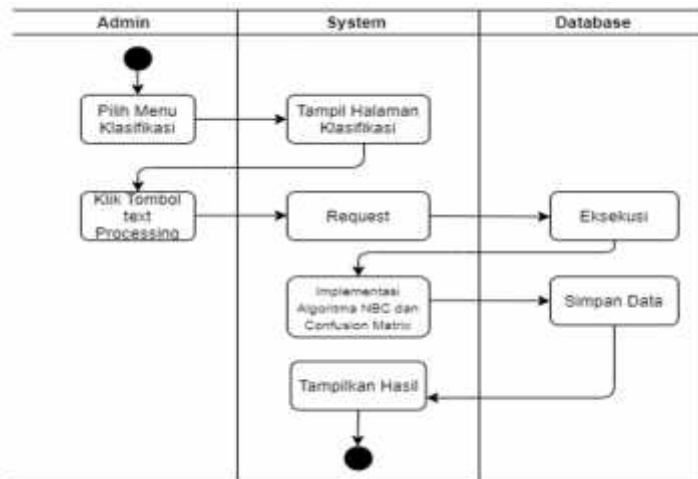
| Admin | System | Database |
|---|---|---|

Pilih Menu Klasifikasi

Tampil Halaman Klasifikasi

Klik Tombol text Processing

Request

Eksekusi

Implementasi Algoritma NBC dan Confusion Matrix

Simpan Data

Tampilkan Hasil